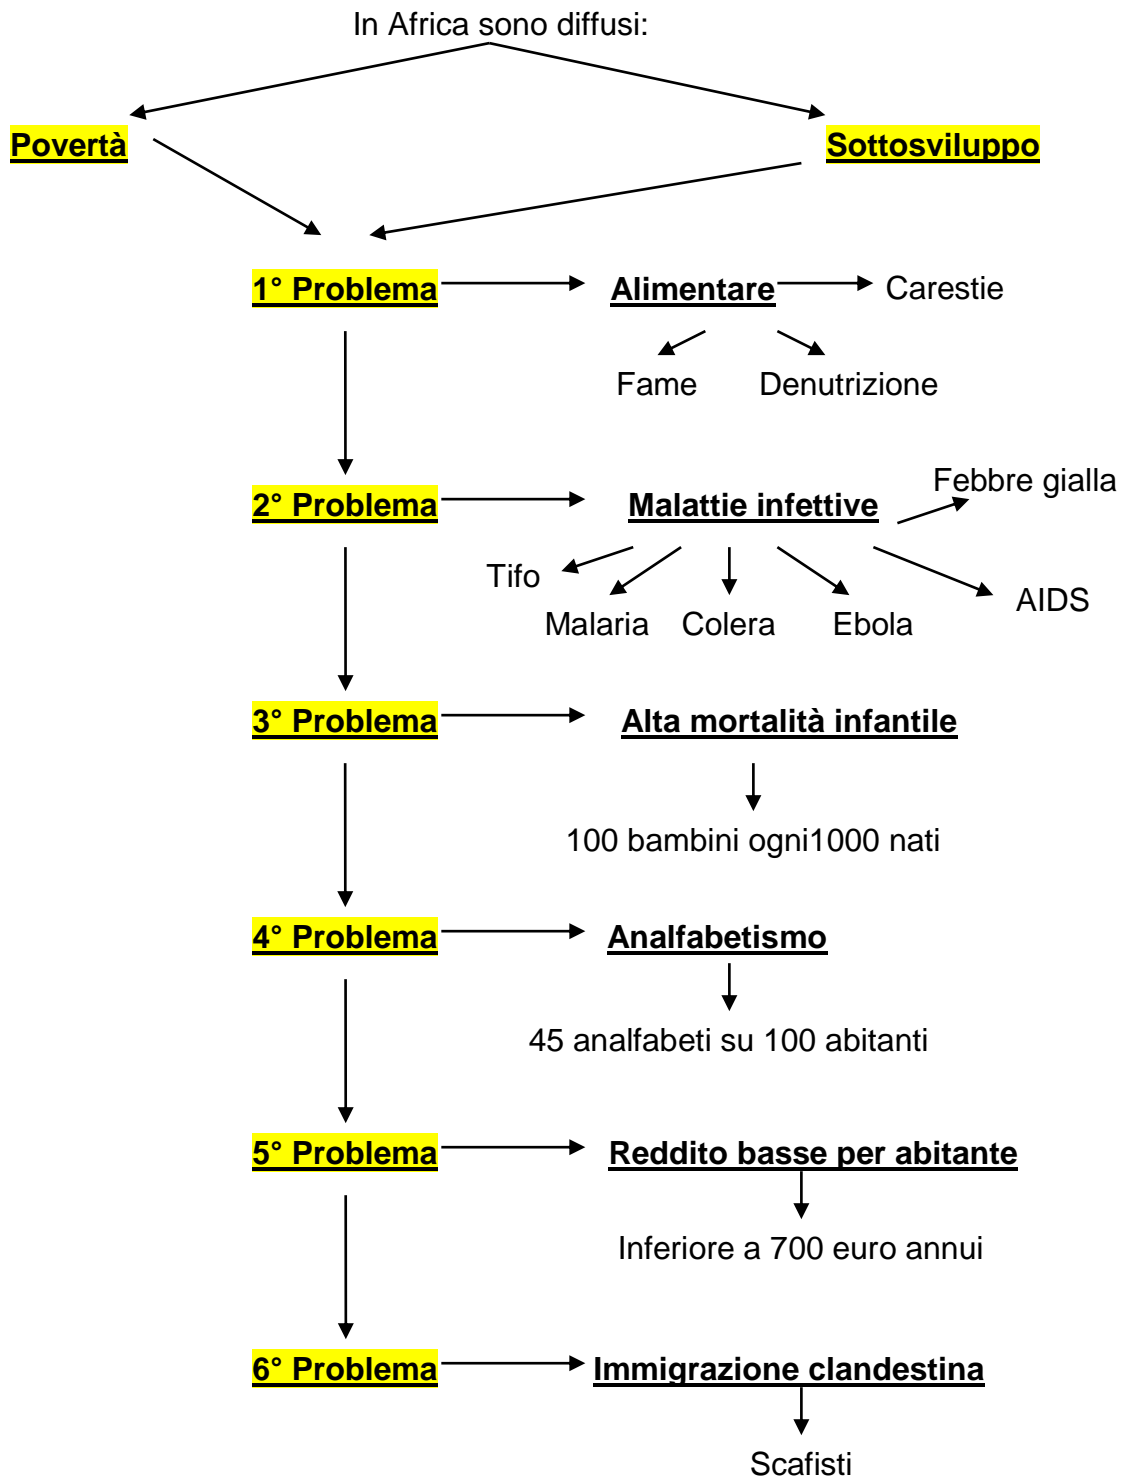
In Africa sono diffusi:

Povertà

Sottosviluppo

1° Problema

Alimentare

Carestie

Fame

Denutrizione

2° Problema

Malattie infettive

Febbre gialla

Tifo

Malaria

Colera

Ebola

AIDS

3° Problema

Alta mortalità infantile

100 bambini ogni1000 nati

4° Problema

Analfabetismo

45 analfabeti su 100 abitanti

5° Problema

Reddito basse per abitante

Inferiore a 700 euro annui

6° Problema

Immigrazione clandestina

Scafisti